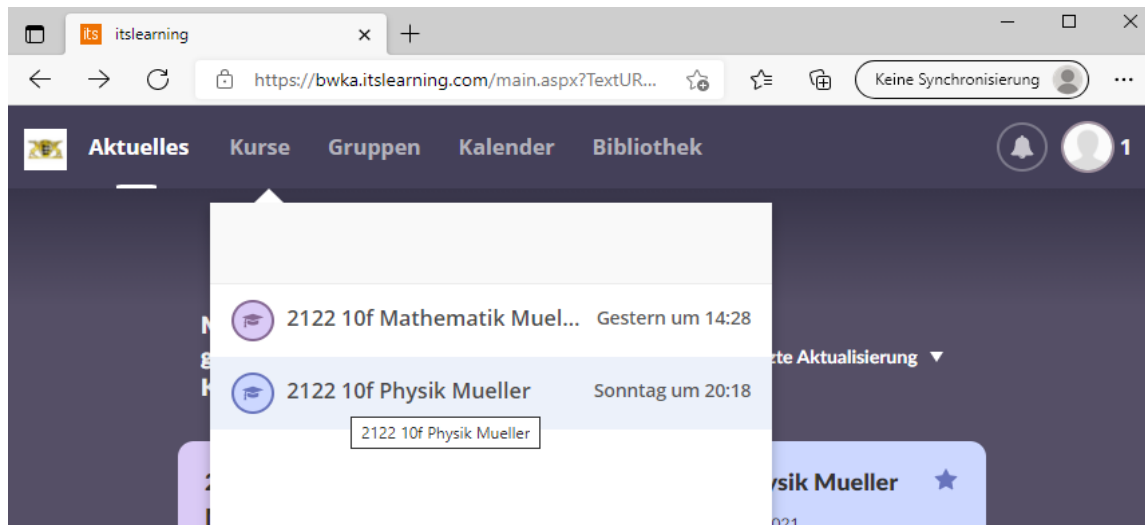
its itslearning ×

https://bwka.itslearning.com/main.aspx?TextUR...

Keine Synchronisierung

Aktuelles Kurse Gruppen Kalender Bibliothek

1

2122 10f Mathematik Muel... Gestern um 14:28

2122 10f Physik Mueller Sonntag um 20:18

2122 10f Physik Mueller

N
g
K

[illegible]zte Aktualisierung ▼

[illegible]ysik Mueller

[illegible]021